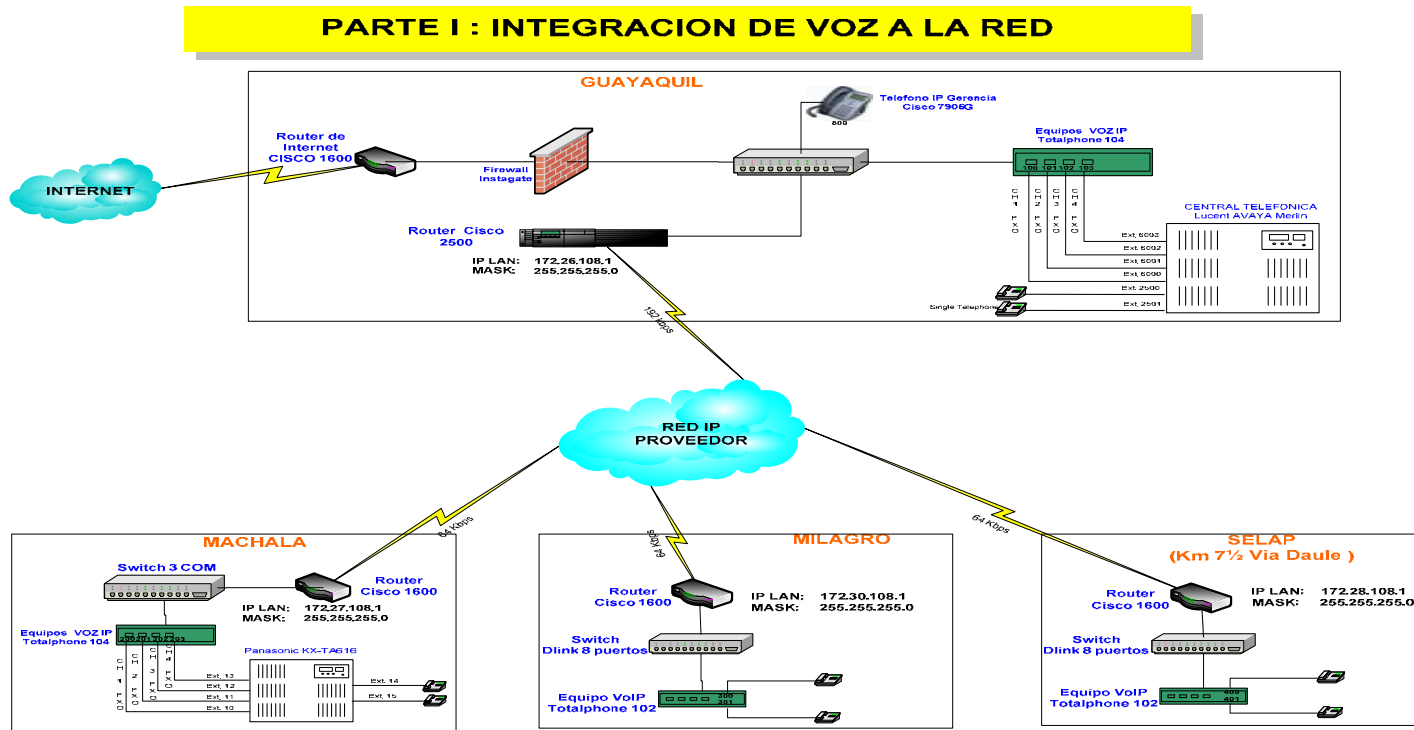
PARTE I : INTEGRACION DE VOZ A LA RED

GUAYAQUIL

INTERNET

Router de Internet CISCO 1600

Firewall Instagate

Telefono IP Gerencia Cisco 7906G

500

Equipos VOZ IP Totalphone 104

100 101 102 103

CH 1 FXO CH 2 FXO CH 3 FXO CH 4 FXO

CENTRAL TELEFONICA Lucent AVAYA Merlin

Ext. 5093
Ext. 5092
Ext. 5091
Ext. 5090
Ext. 2500
Ext. 2501

Single Telephone

Router Cisco 2500

IP LAN: 172.26.108.1
MASK: 255.255.255.0

192 Kbps

RED IP PROVEEDOR

64 Kbps

64 Kbps

64 Kbps

MACHALA

Switch 3 COM

Router Cisco 1600

IP LAN: 172.27.108.1
MASK: 255.255.255.0

Equipos VOZ IP Totalphone 104

200 201 202 203

CH 1 FXO CH 2 FXO CH 3 FXO CH 4 FXO

Panasonic KX-TA616

Ext. 13
Ext. 12
Ext. 11
Ext. 10
Ext. 14
Ext. 15

MILAGRO

Router Cisco 1600

IP LAN: 172.30.108.1
MASK: 255.255.255.0

Switch Dlink 8 puertos

Equipo VoIP Totalphone 102

300 301

SELAP (Km 7½ Via Daule )

Router Cisco 1600

IP LAN: 172.28.108.1
MASK: 255.255.255.0

Switch Dlink 8 puertos

Equipo VoIP Totalphone 102

400 401